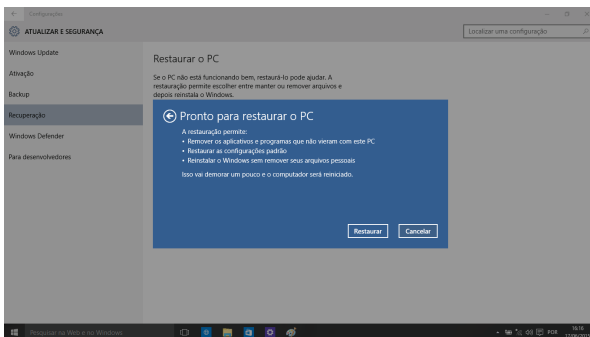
Configurações

ATUALIZAR E SEGURANÇA

Localizar uma configuração

Windows Update

Ativação

Backup

Recuperação

Windows Defender

Para desenvolvedores

Restaurar o PC

Se o PC não está funcionando bem, restaurá-lo pode ajudar. A restauração permite escolher entre manter ou remover arquivos e depois reinstala o Windows.

Pronto para restaurar o PC

A restauração permite:
• Remover os aplicativos e programas que não vieram com este PC
• Restaurar as configurações padrão
• Reinstalar o Windows sem remover seus arquivos pessoais

Isso vai demorar um pouco e o computador será reiniciado.

Restaurar

Cancelar

Pesquisar na Web e no Windows

POR

18:10
17/06/2015